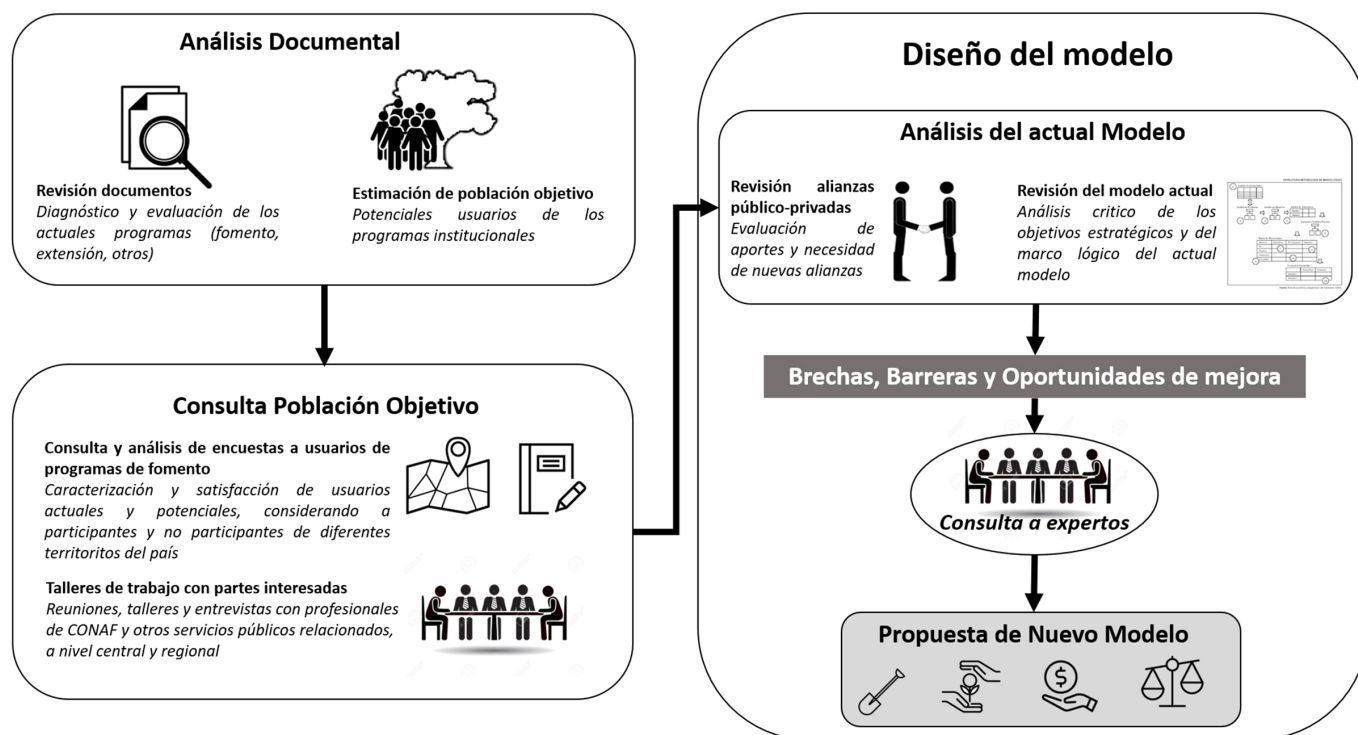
Análisis Documental

Revisión documentos
Diagnóstico y evaluación de los actuales programas (fomento, extensión, otros)

Estimación de población objetivo
Potenciales usuarios de los programas institucionales

Consulta Población Objetivo

Consulta y análisis de encuestas a usuarios de programas de fomento
Caracterización y satisfacción de usuarios actuales y potenciales, considerando a participantes y no participantes de diferentes territoritos del país

Talleres de trabajo con partes interesadas
Reuniones, talleres y entrevistas con profesionales de CONAF y otros servicios públicos relacionados, a nivel central y regional

Diseño del modelo

Análisis del actual Modelo

Revisión alianzas público-privadas
Evaluación de aportes y necesidad de nuevas alianzas

Revisión del modelo actual
Análisis critico de los objetivos estratégicos y del marco lógico del actual modelo

Brechas, Barreras y Oportunidades de mejora

Consulta a expertos

Propuesta de Nuevo Modelo